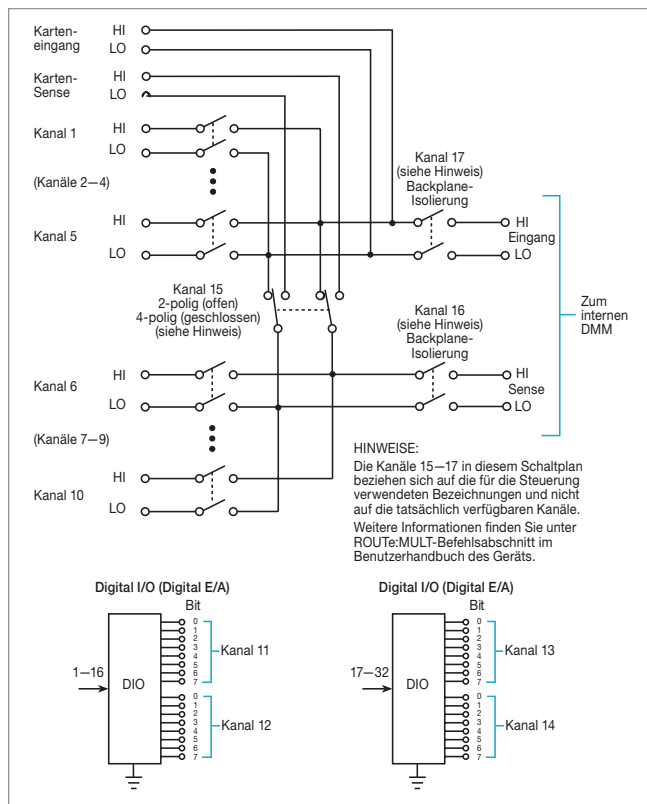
Karteneingang HI
LO

Karten-Sense HI
LO

Kanal 1 HI
LO

(Kanäle 2–4)

Kanal 5 HI
LO

Kanal 17
(siehe Hinweis)
Backplane-Isolierung

HI
Eingang
LO

Kanal 15
2-polig (offen)
4-polig (geschlossen)
(siehe Hinweis)

Zum internen DMM

Kanal 16
(siehe Hinweis)
Backplane-Isolierung

Kanal 6 HI
LO

HI
Sense
LO

(Kanäle 7–9)

Kanal 10 HI
LO

HINWEISE:
Die Kanäle 15–17 in diesem Schaltplan beziehen sich auf die für die Steuerung verwendeten Bezeichnungen und nicht auf die tatsächlich verfügbaren Kanäle.
Weitere Informationen finden Sie unter ROUTe:MULT-Befehlsabschnitt im Benutzerhandbuch des Geräts.

Digital I/O (Digital E/A)
Bit
1–16
DIO
0 1 2 3 4 5 6 7
Kanal 11
0 1 2 3 4 5 6 7
Kanal 12

Digital I/O (Digital E/A)
Bit
17–32
DIO
0 1 2 3 4 5 6 7
Kanal 13
0 1 2 3 4 5 6 7
Kanal 14